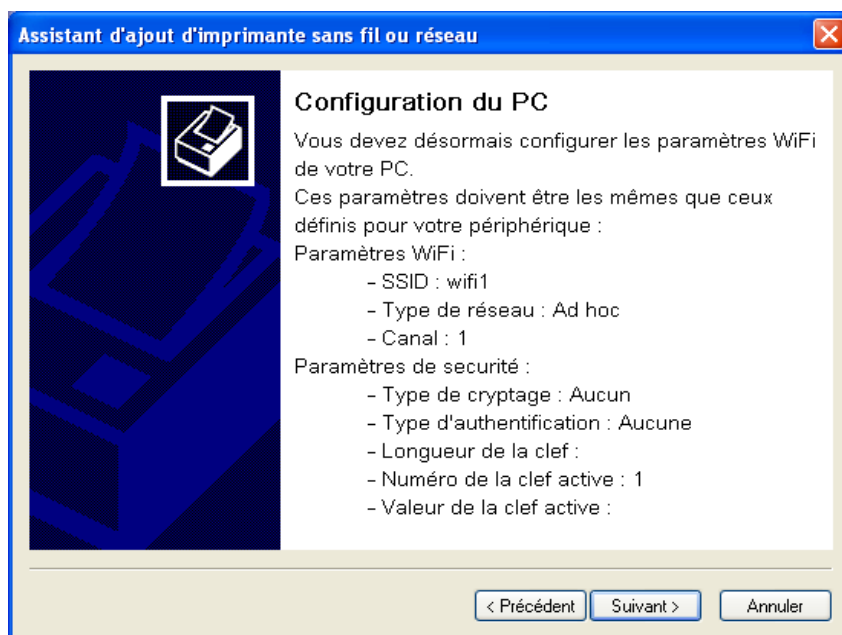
Assistant d'ajout d'imprimante sans fil ou réseau

Configuration du PC

Vous devez désormais configurer les paramètres WiFi de votre PC.
Ces paramètres doivent être les mêmes que ceux définis pour votre périphérique :
Paramètres WiFi :
- SSID : wifi1
- Type de réseau : Ad hoc
- Canal : 1
Paramètres de securité :
- Type de cryptage : Aucun
- Type d'authentification : Aucune
- Longueur de la clef :
- Numéro de la clef active : 1
- Valeur de la clef active :

< Précédent | Suivant > | Annuler